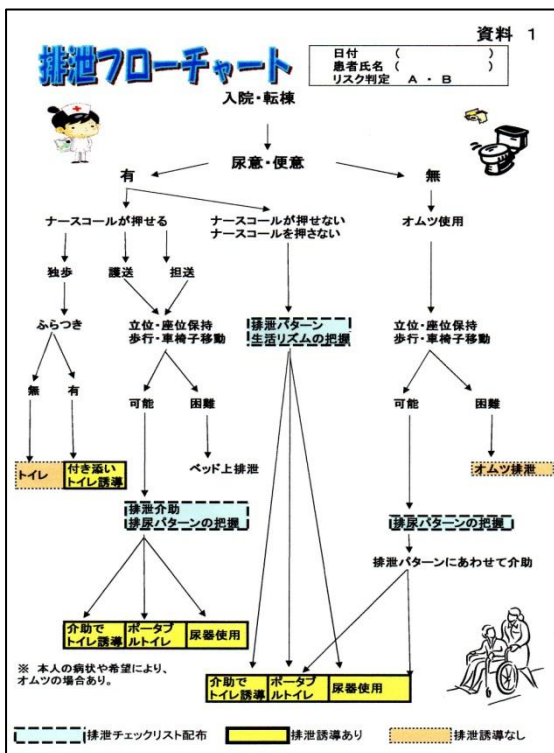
資料 1

排泄フローチャート

日付 （ ）
患者氏名 （ ）
リスク判定 A ・ B

入院・転棟

尿意・便意

有

無

ナースコールが押せる

ナースコールが押せない
ナースコールを押さない

オムツ使用

独歩

護送

担送

ふらつき

立位・座位保持
歩行・車椅子移動

排泄パターン
生活リズムの把握

立位・座位保持
歩行・車椅子移動

無

有

可能

困難

可能

困難

トイレ

付き添い
トイレ誘導

ベッド上排泄

オムツ排泄

排泄介助
排尿パターンの把握

排尿パターンの把握

排泄パターンにあわせて介助

介助で
トイレ誘導

ポータブ
ルトイレ

尿器使用

※ 本人の病状や希望により、オムツの場合あり。

介助で
トイレ誘導

ポータブ
ルトイレ

尿器使用

排泄チェックリスト配布

排泄誘導あり

排泄誘導なし